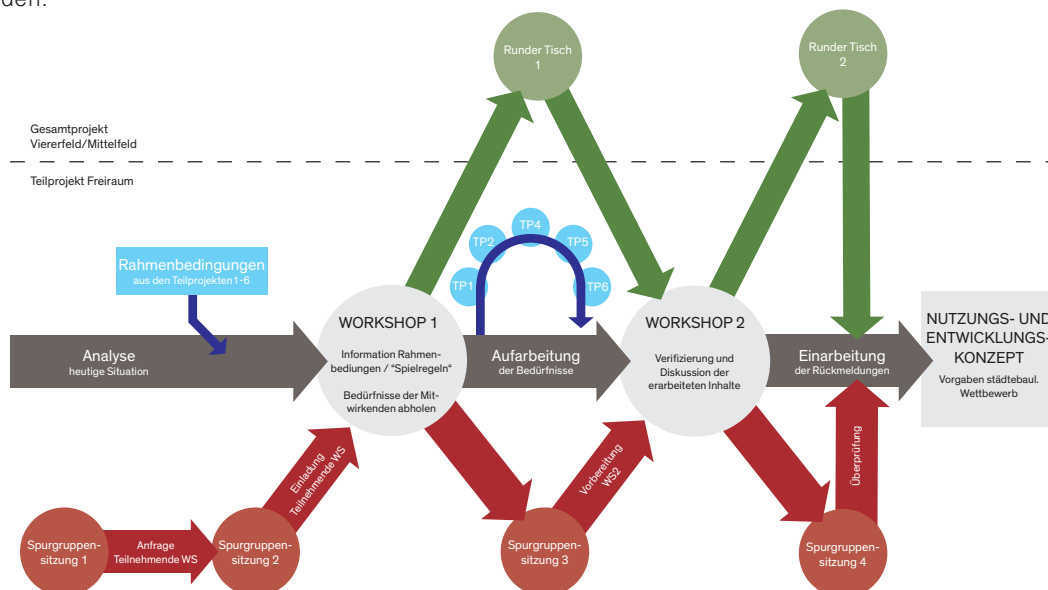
den.

Runder Tisch 1

Runder Tisch 2

Gesamtprojekt Viererfeld/Mittelfeld

Teilprojekt Freiraum

Rahmenbedingungen
aus den Teilprojekten1-6

TP4
TP2
TP5
TP1
TP6

Analyse
heutige Situation

WORKSHOP 1
Information Rahmenbedingungen / "Spielregeln"
Bedürfnisse der Mitwirkenden abholen

Aufarbeitung
der Bedürfnisse

WORKSHOP 2
Verifizierung und Diskussion der erarbeiteten Inhalte

Einarbeitung
der Rückmeldungen

NUTZUNGS- UND ENTWICKLUNGS- KONZEPT
Vorgaben städtebaul. Wettbewerb

Einladung Teilnehmende WS

Vorbereitung WS2

Überprüfung

Spurgruppensitzung 1

Anfrage Teilnehmende WS

Spurgruppensitzung 2

Spurgruppensitzung 3

Spurgruppensitzung 4